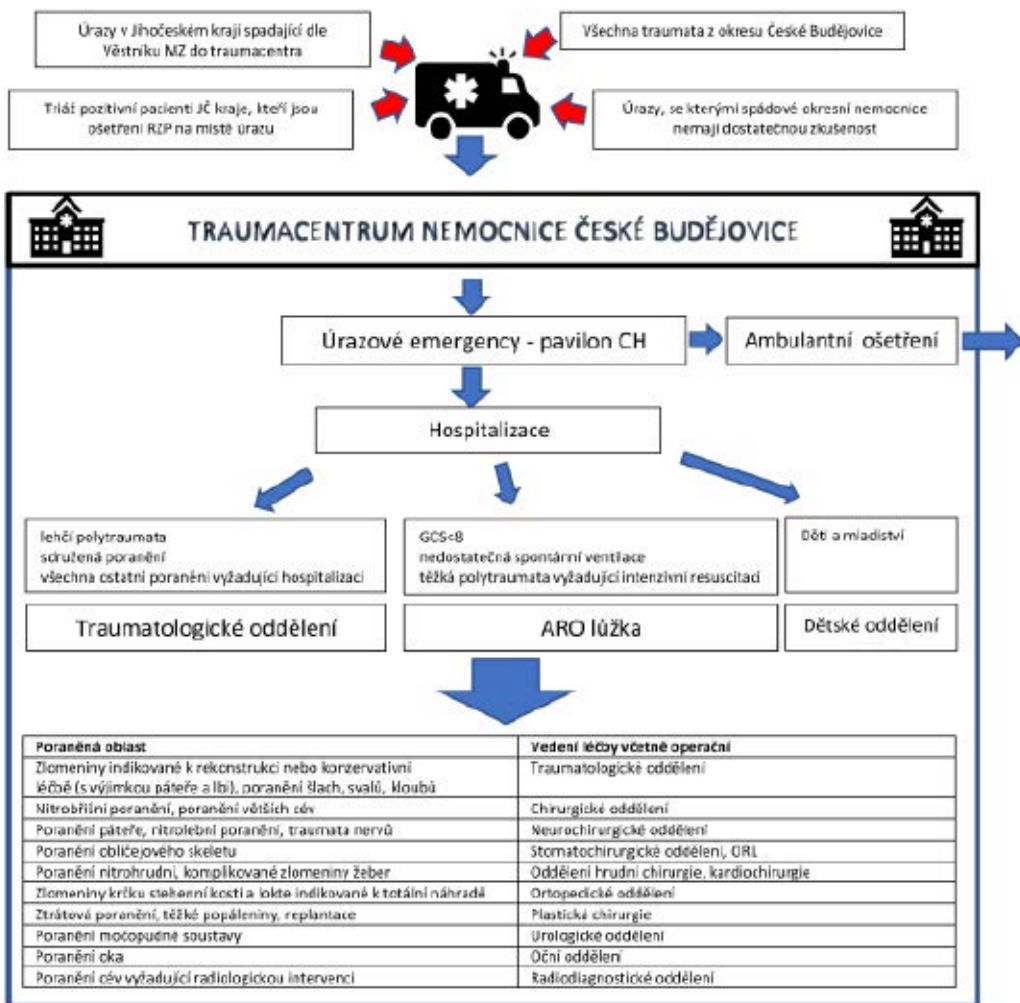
Úrazy v Jihočeském kraji spadající dle Věstníku MZ do traumacentra

Všechna traumata z okresu České Budějovice

Triáž pozitivní pacienti JČ kraje, kteří jsou ošetřeni RZP na místě úrazu

Úrazy, se kterými spádové okresní nemocnice nemají dostatečnou zkušenost

TRAUMACENTRUM NEMOCNICE ČESKÉ BUDĚJOVICE

Úrazové emergency - pavilon CH

Ambulantní ošetření

Hospitalizace

lehčí polytraumata
sdružená poranění
všechna ostatní poranění vyžadující hospitalizaci

GCS<8
nedostatečná spontánní ventilace
těžká polytraumata vyžadující intenzivní resuscitaci

Děti a mladiství

Traumatologické oddělení

ARO lůžka

Dětské oddělení

| Poraněná oblast | Vedení léčby včetně operační |
|---|---|
| Zlomeniny indikované k rekonstrukci nebo konzervativní léčbě (s výjimkou páteře a lbi), poranění šlach, svalů, kloubů | Traumatologické oddělení |
| Nitrobřišní poranění, poranění větších cév | Chirurgické oddělení |
| Poranění páteře, nitrolební poranění, traumata nervů | Neurochirurgické oddělení |
| Poranění obličejového skeletu | Stomatochirurgické oddělení, ORL |
| Poranění nitrohrudní, komplikované zlomeniny žeber | Oddělení hrudní chirurgie, kardiochirurgie |
| Zlomeniny krčku stehenní kosti a lokte indikované k totální náhradě | Ortopedické oddělení |
| Ztrátová poranění, těžké popáleniny, replantace | Plastická chirurgie |
| Poranění močopudné soustavy | Urologické oddělení |
| Poranění oka | Oční oddělení |
| Poranění cév vyžadující radiologickou intervenci | Radiodiagnostické oddělení |